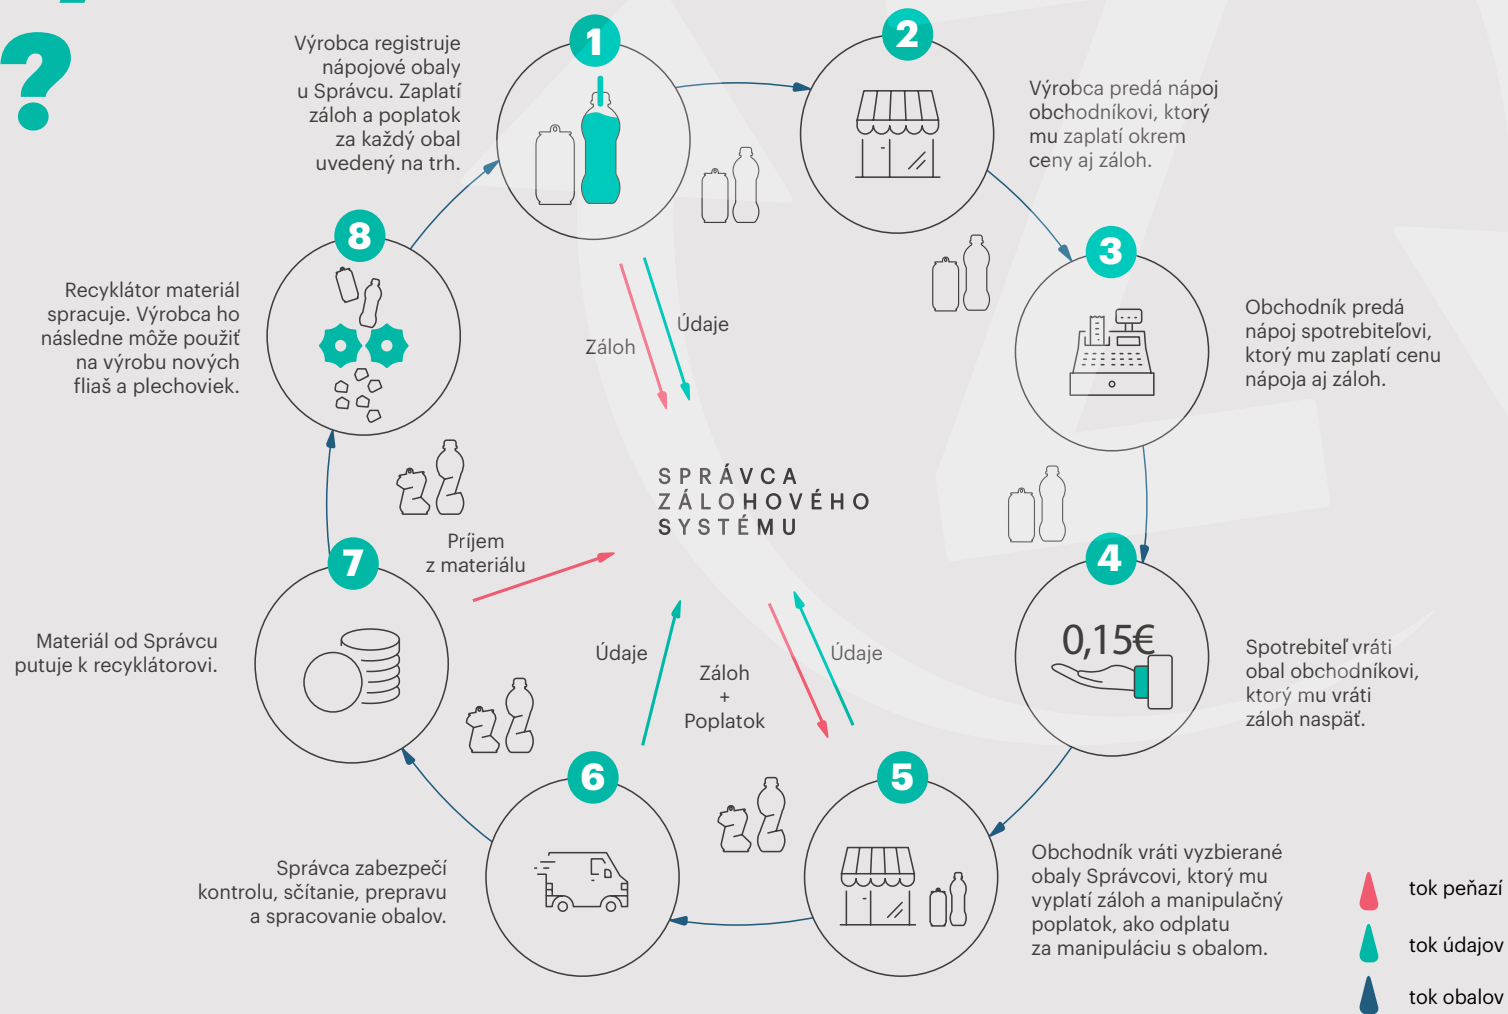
?

1

Výrobca registruje nápojové obaly u Správcu. Zaplatí záloh a poplatok za každý obal uvedený na trh.

2

Výrobca predá nápoj obchodníkovi, ktorý mu zaplatí okrem ceny aj záloh.

3

Obchodník predá nápoj spotrebiteľovi, ktorý mu zaplatí cenu nápoja aj záloh.

4

0,15€

Spotrebiteľ vráti obal obchodníkovi, ktorý mu vráti záloh naspäť.

5

Obchodník vráti vyzbierané obaly Správcovi, ktorý mu vyplatí záloh a manipulačný poplatok, ako odplatu za manipuláciu s obalom.

6

Správca zabezpečí kontrolu, sčítanie, prepravu a spracovanie obalov.

7

Materiál od Správcu putuje k recyklátorovi.

8

Recyklátor materiál spracuje. Výrobca ho následne môže použiť na výrobu nových fliaš a plechoviek.

Záloh

Údaje

SPRÁVCA ZÁLOHOVÉHO SYSTÉMU

Príjem z materiálu

Údaje

Záloh + Poplatok

Údaje

tok peňazí

tok údajov

tok obalov